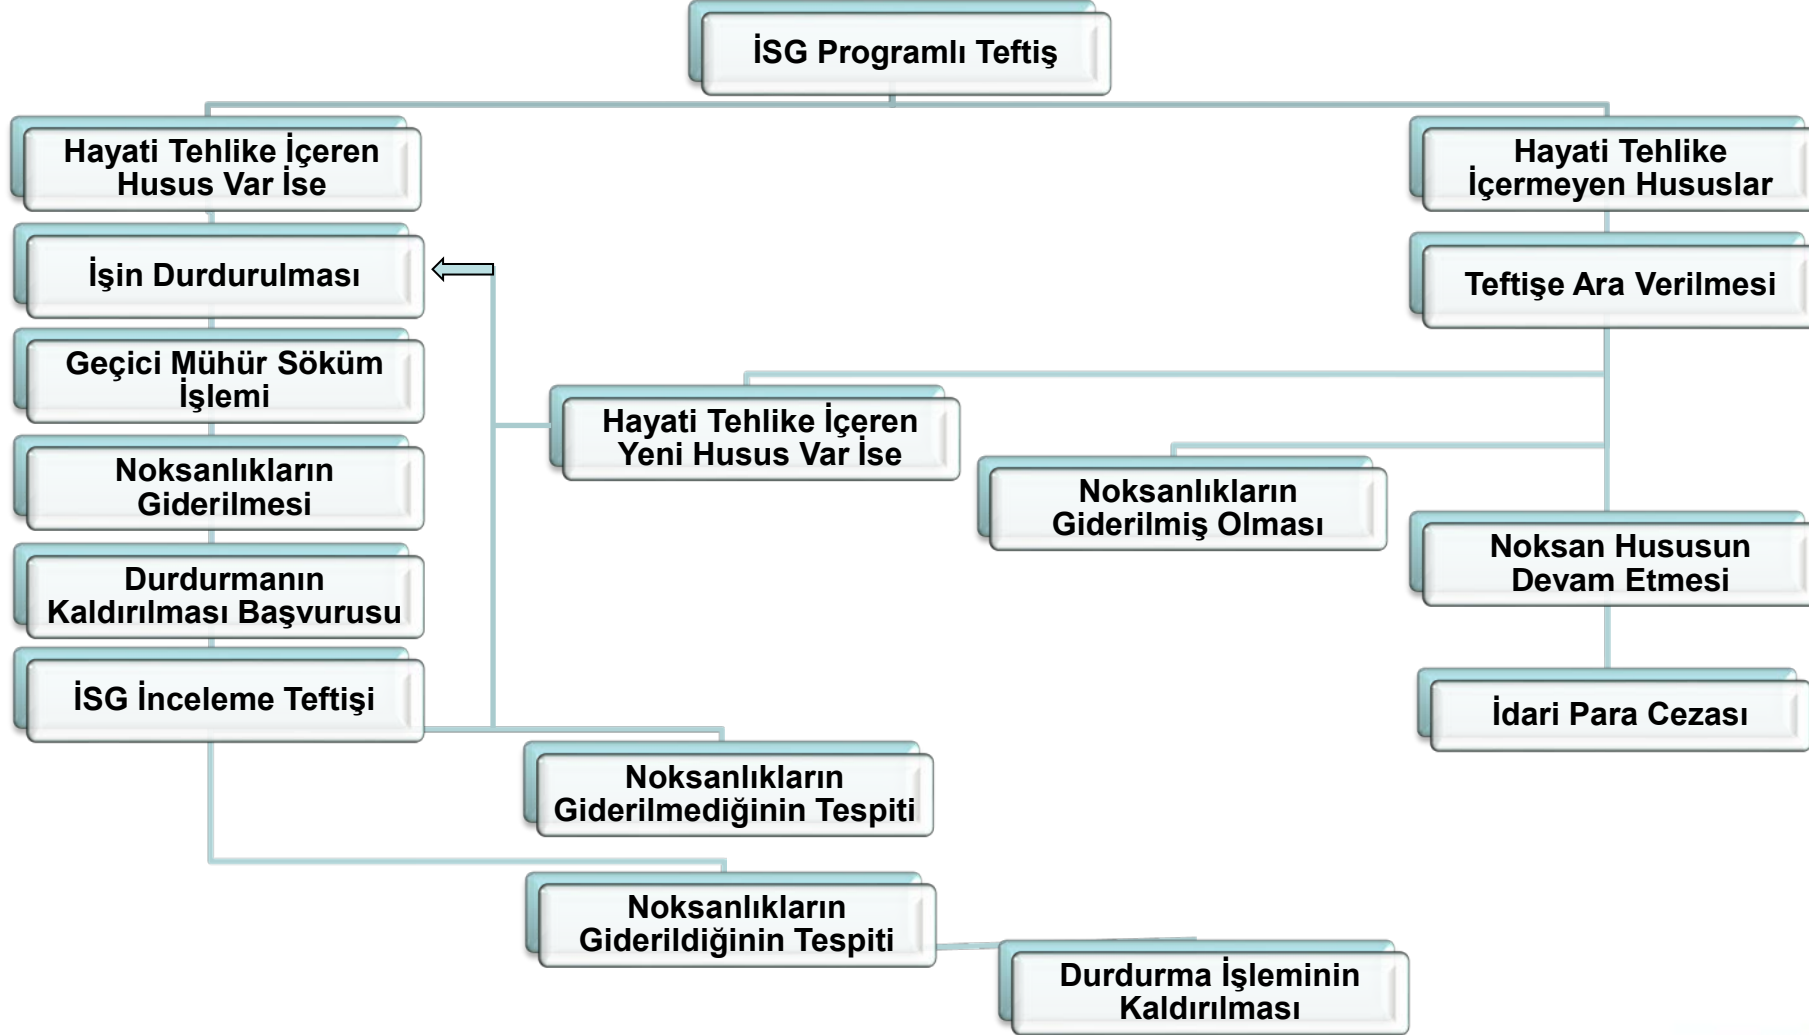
İSG Programlı Teftiş

Hayati Tehlike İçeren Husus Var İse

İşin Durdurulması

Geçici Mühür Söküm İşlemi

Noksanlıkların Giderilmesi

Durdurmanın Kaldırılması Başvurusu

İSG İnceleme Teftişi

Hayati Tehlike İçeren Yeni Husus Var İse

Noksanlıkların Giderilmediğinin Tespiti

Noksanlıkların Giderildiğinin Tespiti

Durdurma İşleminin Kaldırılması

Hayati Tehlike İçermeyen Hususlar

Teftişe Ara Verilmesi

Noksanlıkların Giderilmiş Olması

Noksan Hususun Devam Etmesi

İdari Para Cezası